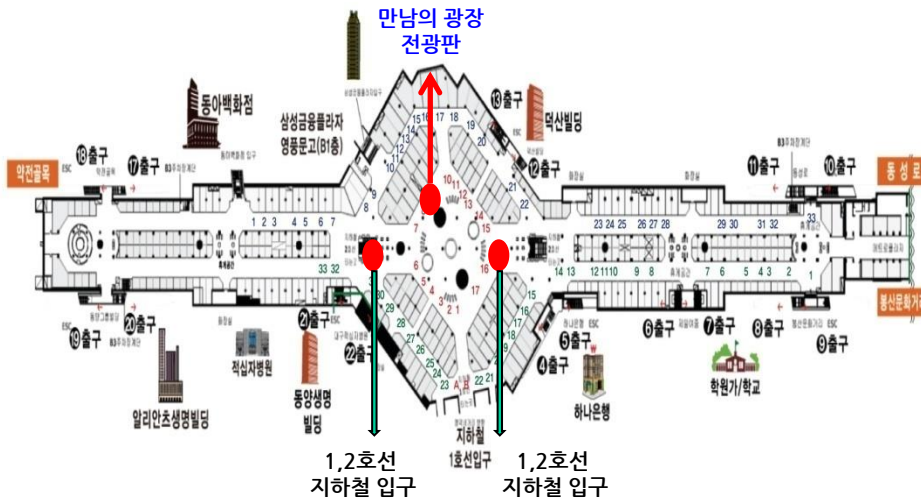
만남의 광장
전광판

동아백화점

삼성금융플라자
영풍문고(B1층)

⑬출구
덕산빌딩

약전골목
⑱출구
⑰출구
⑫출구
⑪출구
⑩출구
동성로

1 2 3 4 5 6 7 8
15 16 17 18
12 11 10 9 8
23 24 25 26 27 28 29 30 31 32 33
14 13 12 11 10 9 8 7 6 5 4 3 2 1
33 32

봉산문화거리

⑲출구
⑳출구
㉑출구
㉒출구
⑤출구
④출구
⑥출구
⑦출구
⑧출구
⑨출구

적십자병원
알리안츠생명빌딩
동양생명
빌딩
하나은행
학원가/학교

지하철
1호선입구

1,2호선
지하철 입구

1,2호선
지하철 입구